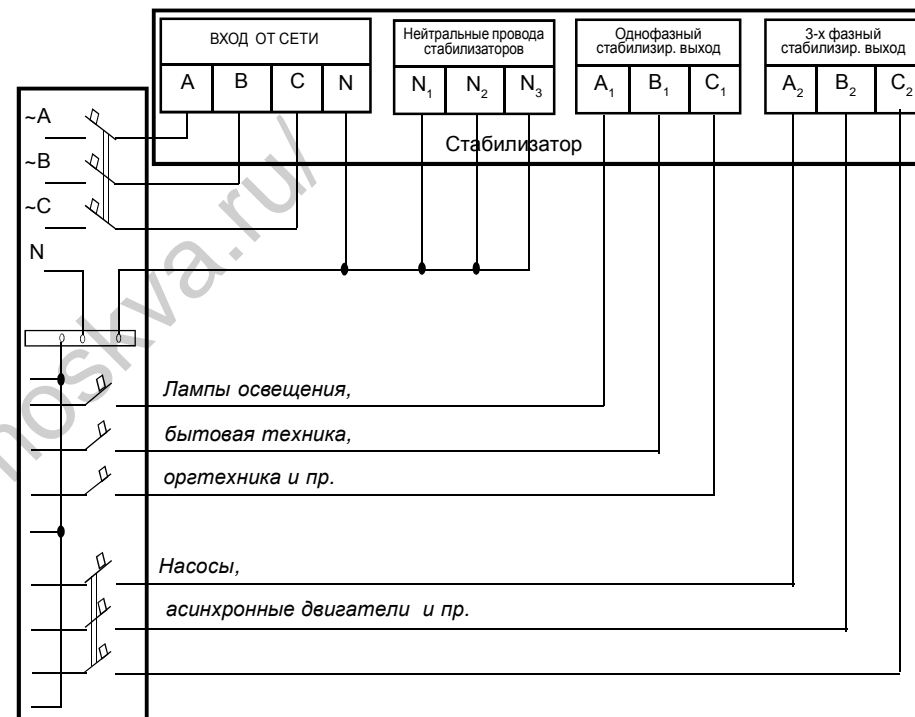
ВХОД ОТ СЕТИ

| A | B | C | N |
|---|---|---|---|

Нейтральные провода стабилизаторов

| $N_1$ | $N_2$ | $N_3$ |
|---|---|---|

Однофазный стабилизир. выход

| $A_1$ | $B_1$ | $C_1$ |
|---|---|---|

3-х фазный стабилизир. выход

| $A_2$ | $B_2$ | $C_2$ |
|---|---|---|

Стабилизатор

~A
~B
~C
N

Лампы освещения,
бытовая техника,
оргтехника и пр.

Насосы,
асинхронные двигатели и пр.

moskva.ru/